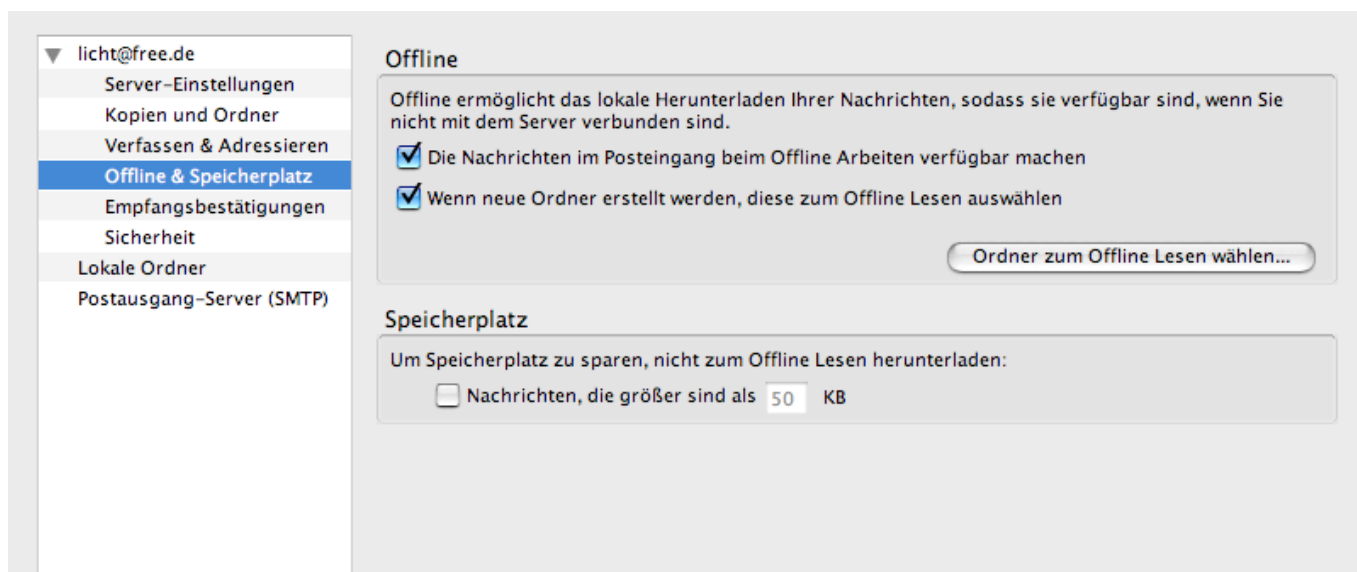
licht@free.de
Server-Einstellungen
Kopien und Ordner
Verfassen & Adressieren
Offline & Speicherplatz
Empfangsbestätigungen
Sicherheit
Lokale Ordner
Postausgang-Server (SMTP)

Offline

Offline ermöglicht das lokale Herunterladen Ihrer Nachrichten, sodass sie verfügbar sind, wenn Sie nicht mit dem Server verbunden sind.

Die Nachrichten im Posteingang beim Offline Arbeiten verfügbar machen

Wenn neue Ordner erstellt werden, diese zum Offline Lesen auswählen

Ordner zum Offline Lesen wählen...

Speicherplatz

Um Speicherplatz zu sparen, nicht zum Offline Lesen herunterladen:

Nachrichten, die größer sind als 50 KB